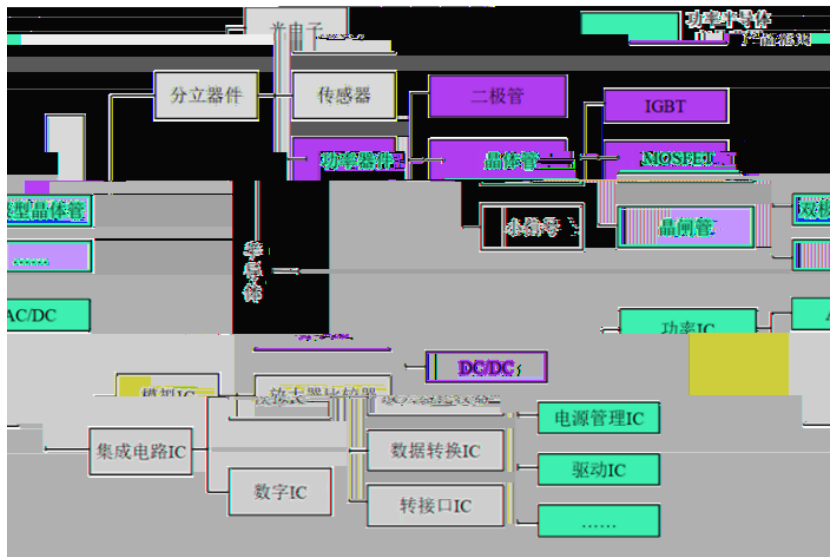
功率半导体
产品类型

光电子

分立器件

传感器

二极管

IGBT

功率器件

晶体管

MOSFET

双极型晶体管

……

半导体

晶闸管

AC/DC

功率IC

DC/DC

模拟IC

放大器比较器

集成电路IC

电源管理IC

数据转换IC

驱动IC

数字IC

转接口IC

……